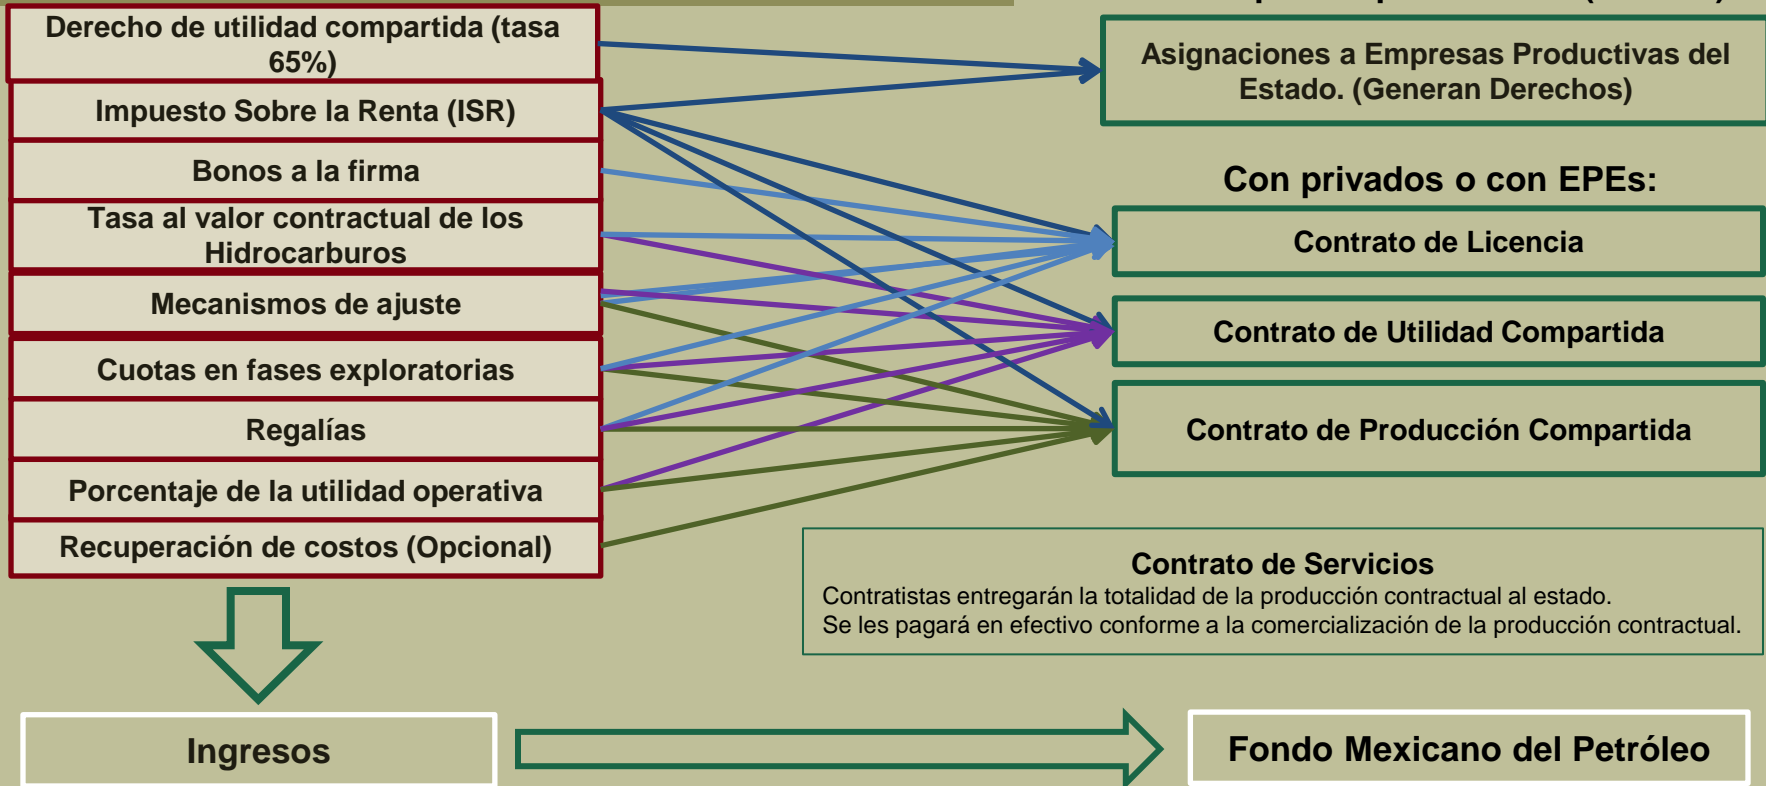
Derecho de utilidad compartida (tasa 65%)

Impuesto Sobre la Renta (ISR)

Bonos a la firma

Tasa al valor contractual de los Hidrocarburos

Mecanismos de ajuste

Cuotas en fases exploratorias

Regalías

Porcentaje de la utilidad operativa

Recuperación de costos (Opcional)

Asignaciones a Empresas Productivas del Estado. (Generan Derechos)

Con privados o con EPEs:

Contrato de Licencia

Contrato de Utilidad Compartida

Contrato de Producción Compartida

Contrato de Servicios
Contratistas entregarán la totalidad de la producción contractual al estado.
Se les pagará en efectivo conforme a la comercialización de la producción contractual.

Ingresos

Fondo Mexicano del Petróleo